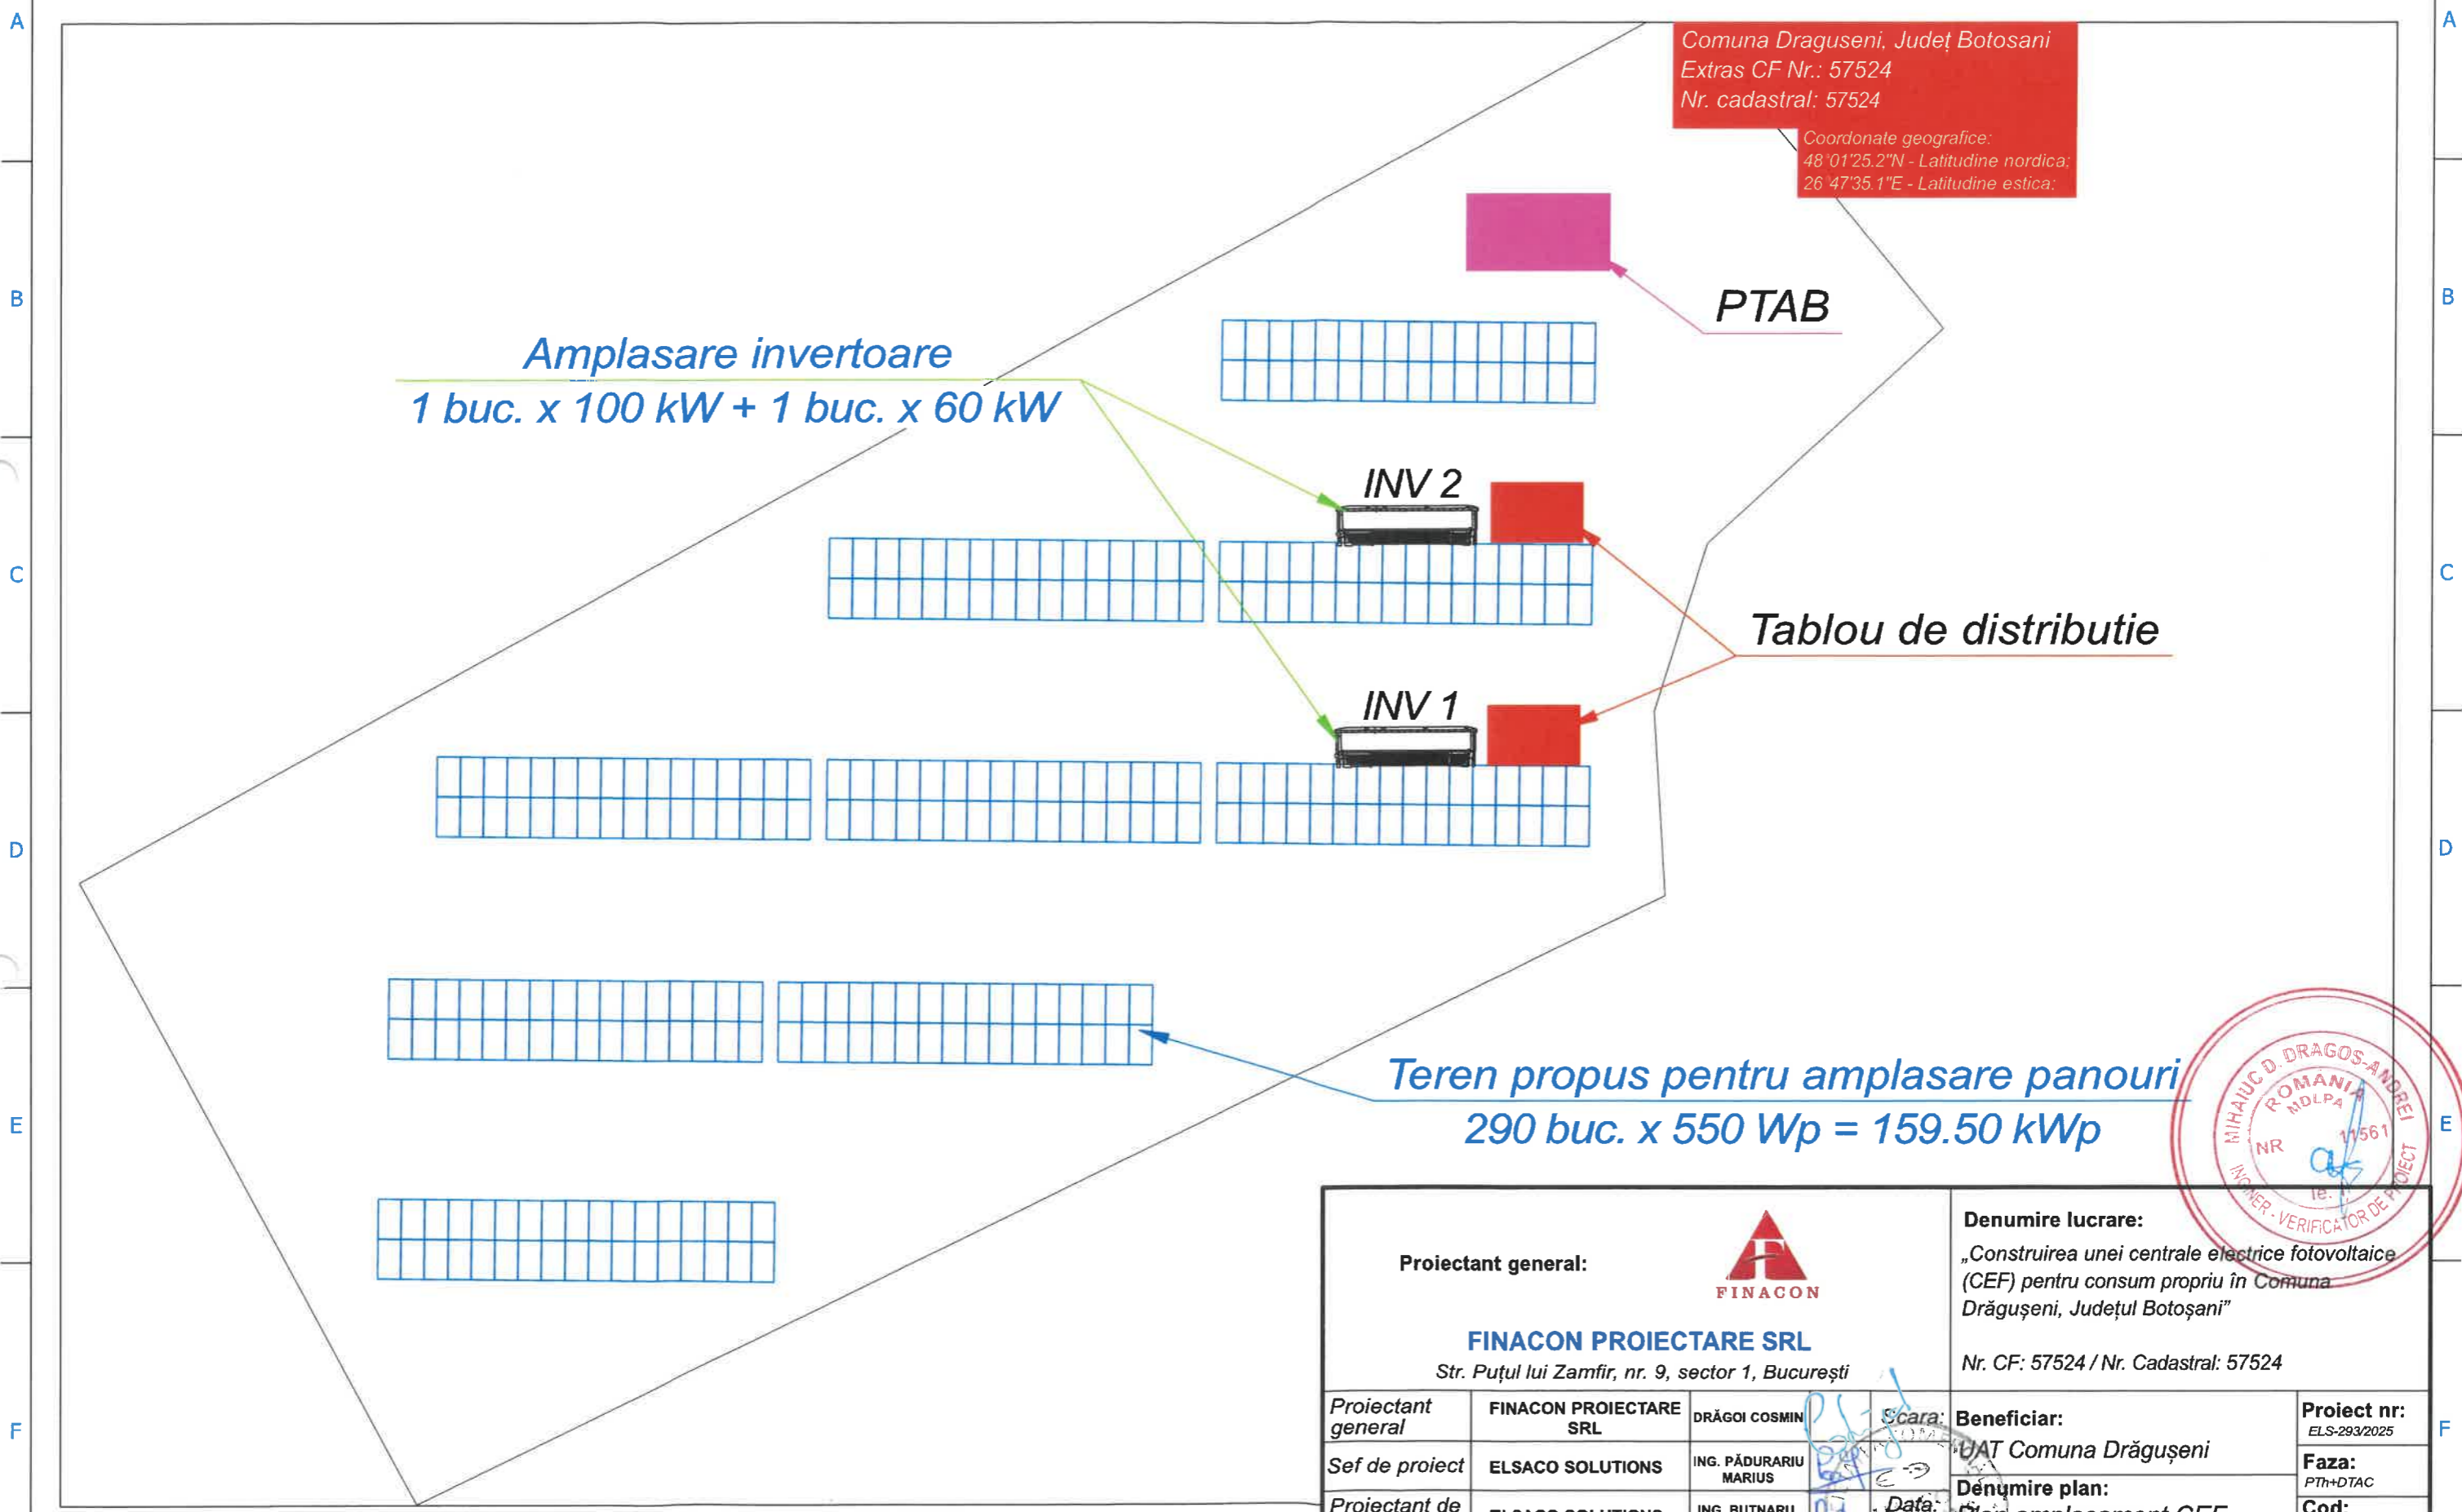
A
B
C
D
E
F

Comuna Draguseni, Județ Botosani
Extras CF Nr.: 57524
Nr. cadastral: 57524

Coordonate geografice:
48°01'25.2"N - Latitudine nordica;
26°47'35.1"E - Latitudine estica;

PTAB

Amplasare invertoare
1 buc. x 100 kW + 1 buc. x 60 kW

INV 2

Tablou de distributie

INV 1

Teren propus pentru amplasare panouri
290 buc. x 550 Wp = 159.50 kWp

MIHAIUC D. DRAGOS-ANDREI
ROMANIA
MDLPA
NR 11561
INGINER - VERIFICATOR DE PROIECT

Proiectant general:

FINACON

FINACON PROIECTARE SRL
Str. Puțul lui Zamfir, nr. 9, sector 1, București

Denumire lucrare:
„Construirea unei centrale electrice fotovoltaice (CEF) pentru consum propriu în Comuna Drăgușeni, Județul Botoșani”

Nr. CF: 57524 / Nr. Cadastral: 57524

| Proiectant general | FINACON PROIECTARE SRL | DRĂGOI COSMIN | | Scara: | Beneficiar: UAT Comuna Drăgușeni | Proiect nr: ELS-293/2025 |
|---|---|---|---|---|---|---|
| Sef de proiect | ELSACO SOLUTIONS | ING. PĂDURARIU MARIUS | | | | Faza: PTh+DTAC |
| Proiectant de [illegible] | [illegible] | ING. BUTNARU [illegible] | | Data: | Denumire plan: Plan amplasament CEF | Cod: |